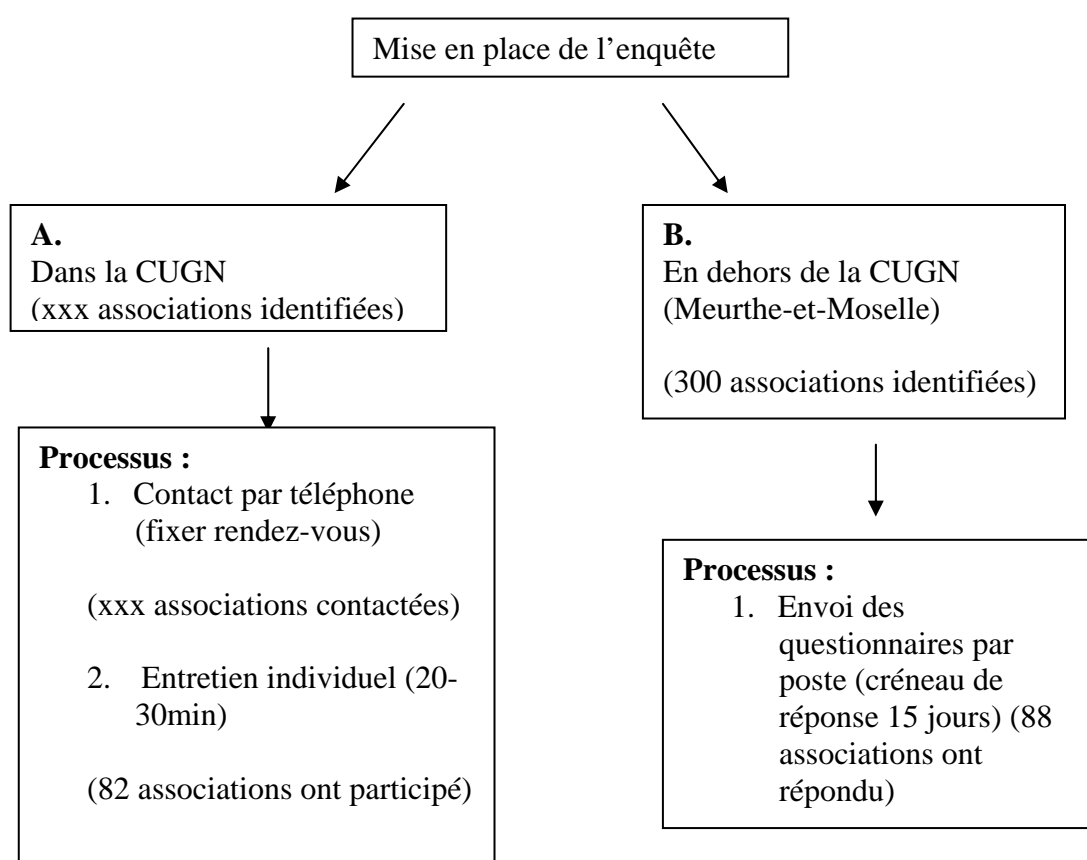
Mise en place de l'enquête

A.
Dans la CUGN
(xxx associations identifiées)

B.
En dehors de la CUGN
(Meurthe-et-Moselle)

(300 associations identifiées)

**Processus :**
1. Contact par téléphone (fixer rendez-vous)

(xxx associations contactées)

2. Entretien individuel (20-30min)

(82 associations ont participé)

**Processus :**
1. Envoi des questionnaires par poste (créneau de réponse 15 jours) (88 associations ont répondu)